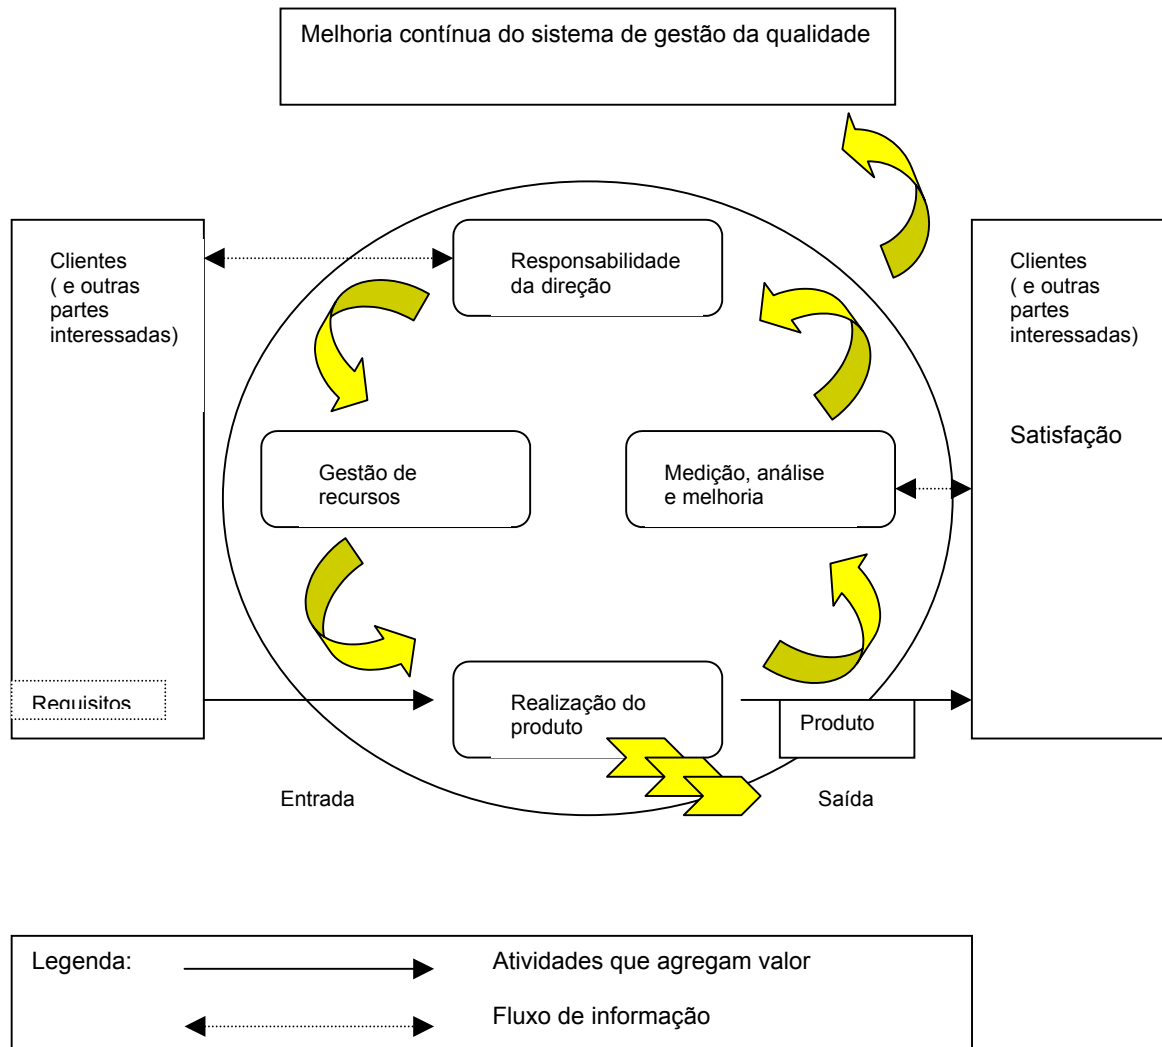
Melhoria contínua do sistema de gestão da qualidade

Clientes
( e outras partes interessadas)

Requisitos

Responsabilidade da direção

Gestão de recursos

Medição, análise e melhoria

Realização do produto

Produto

Clientes
( e outras partes interessadas)

Satisfação

Entrada

Saída

Legenda:

Atividades que agregam valor

Fluxo de informação